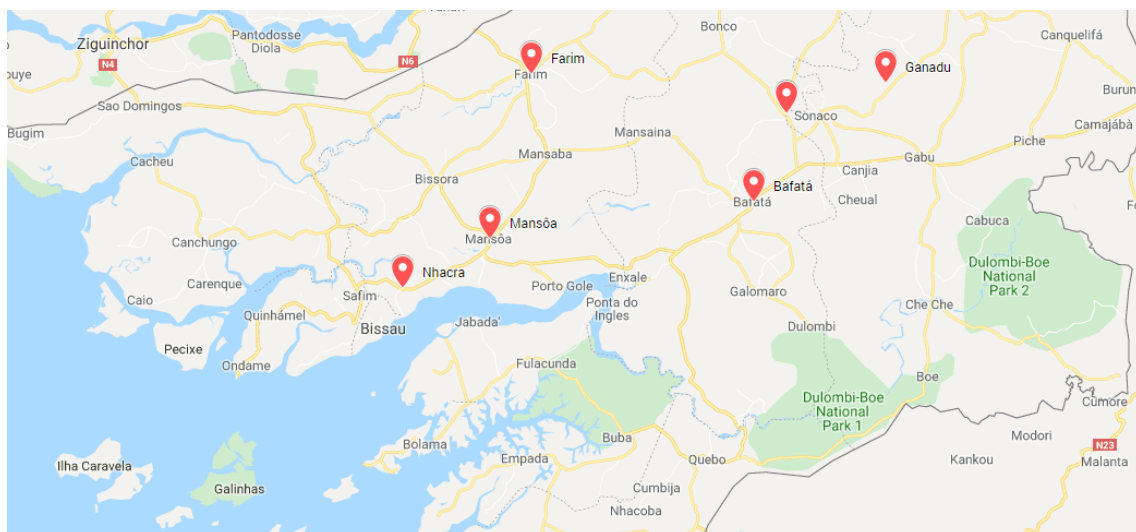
Ziguinchor
Pantodosse
Diola
N4
N6
Farim
Farim
Bonco
Canquelifá
Ganadu
ouye
Sao Domingos
Sonaco
Burun
Bugim
Mansaina
Camajábà
Cacheu
Mansaba
Gabu
Piche
Canjia
Bissora
Bafatá
Bafatá
Cheual
Mansôa
Mansôa
Cabuca
Canchungo
Nhacra
Dulombi-Boe National Park 2
Carenque
Enxale
Caio
Safim
Porto Gole
Galomaro
Che Che
Ponta do Ingles
Quinhámel
Bissau
Jabada'
Dulombi
Pecixe
Ondame
Fulacunda
Boe
Dulombi-Boe National Park 1
Cumore
Modori
Bolama
Buba
N23
Ilha Caravela
Empada
Quebo
Kankou
Malanta
Galinhas
Cumbija
Nhacoba